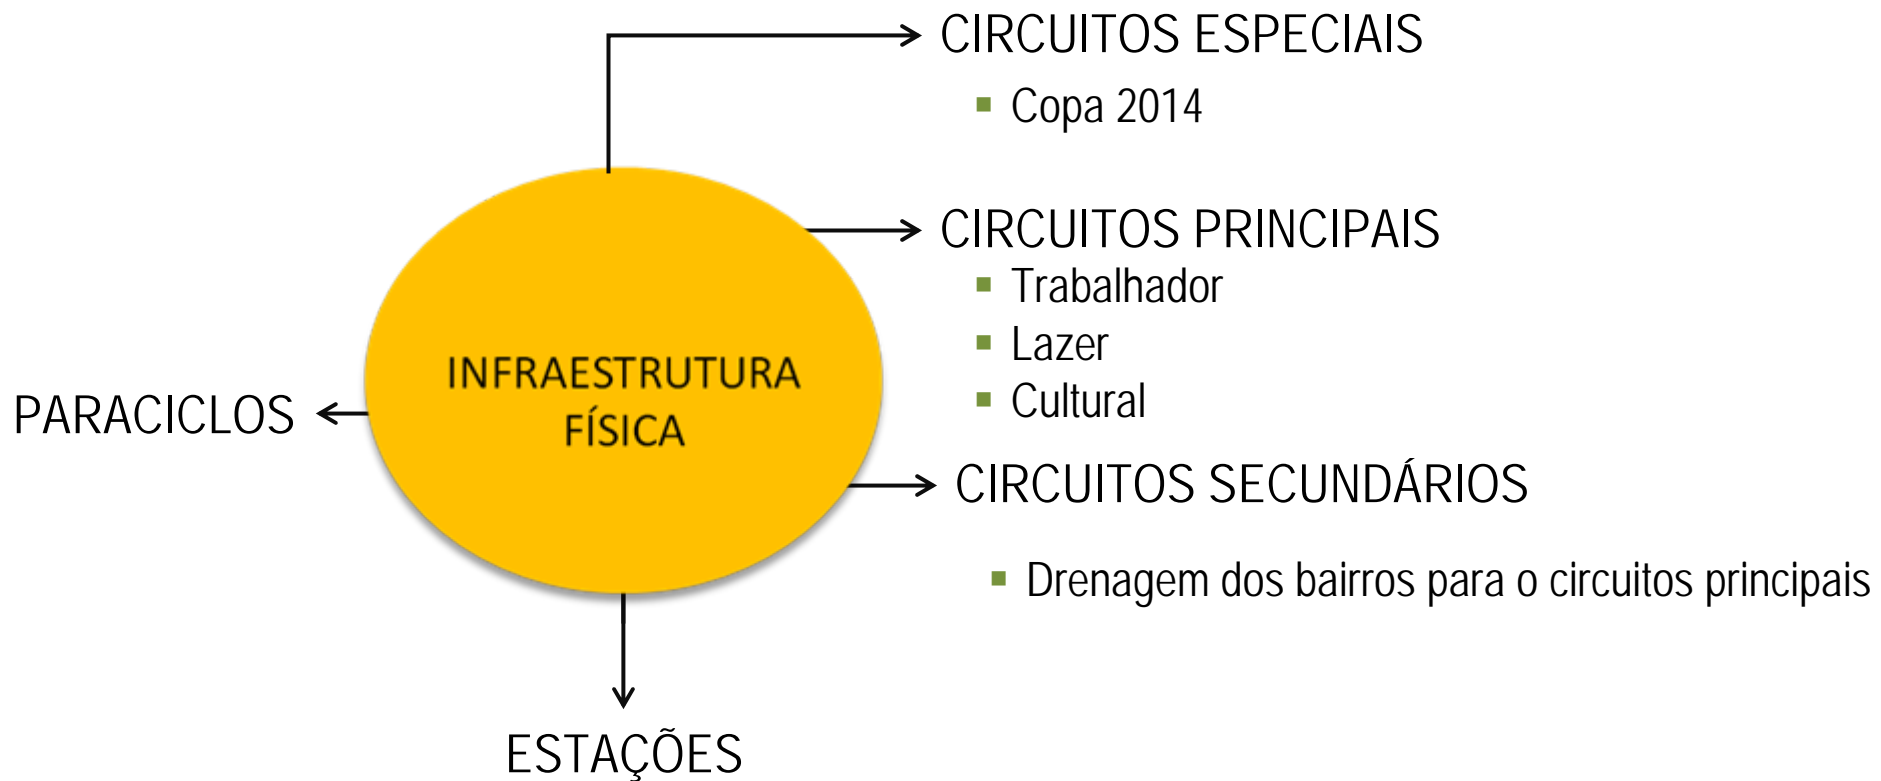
CIRCUITOS ESPECIAIS
- Copa 2014

CIRCUITOS PRINCIPAIS
- Trabalhador
- Lazer
- Cultural

INFRAESTRUTURA FÍSICA

PARACICLOS

CIRCUITOS SECUNDÁRIOS
- Drenagem dos bairros para o circuitos principais

ESTAÇÕES